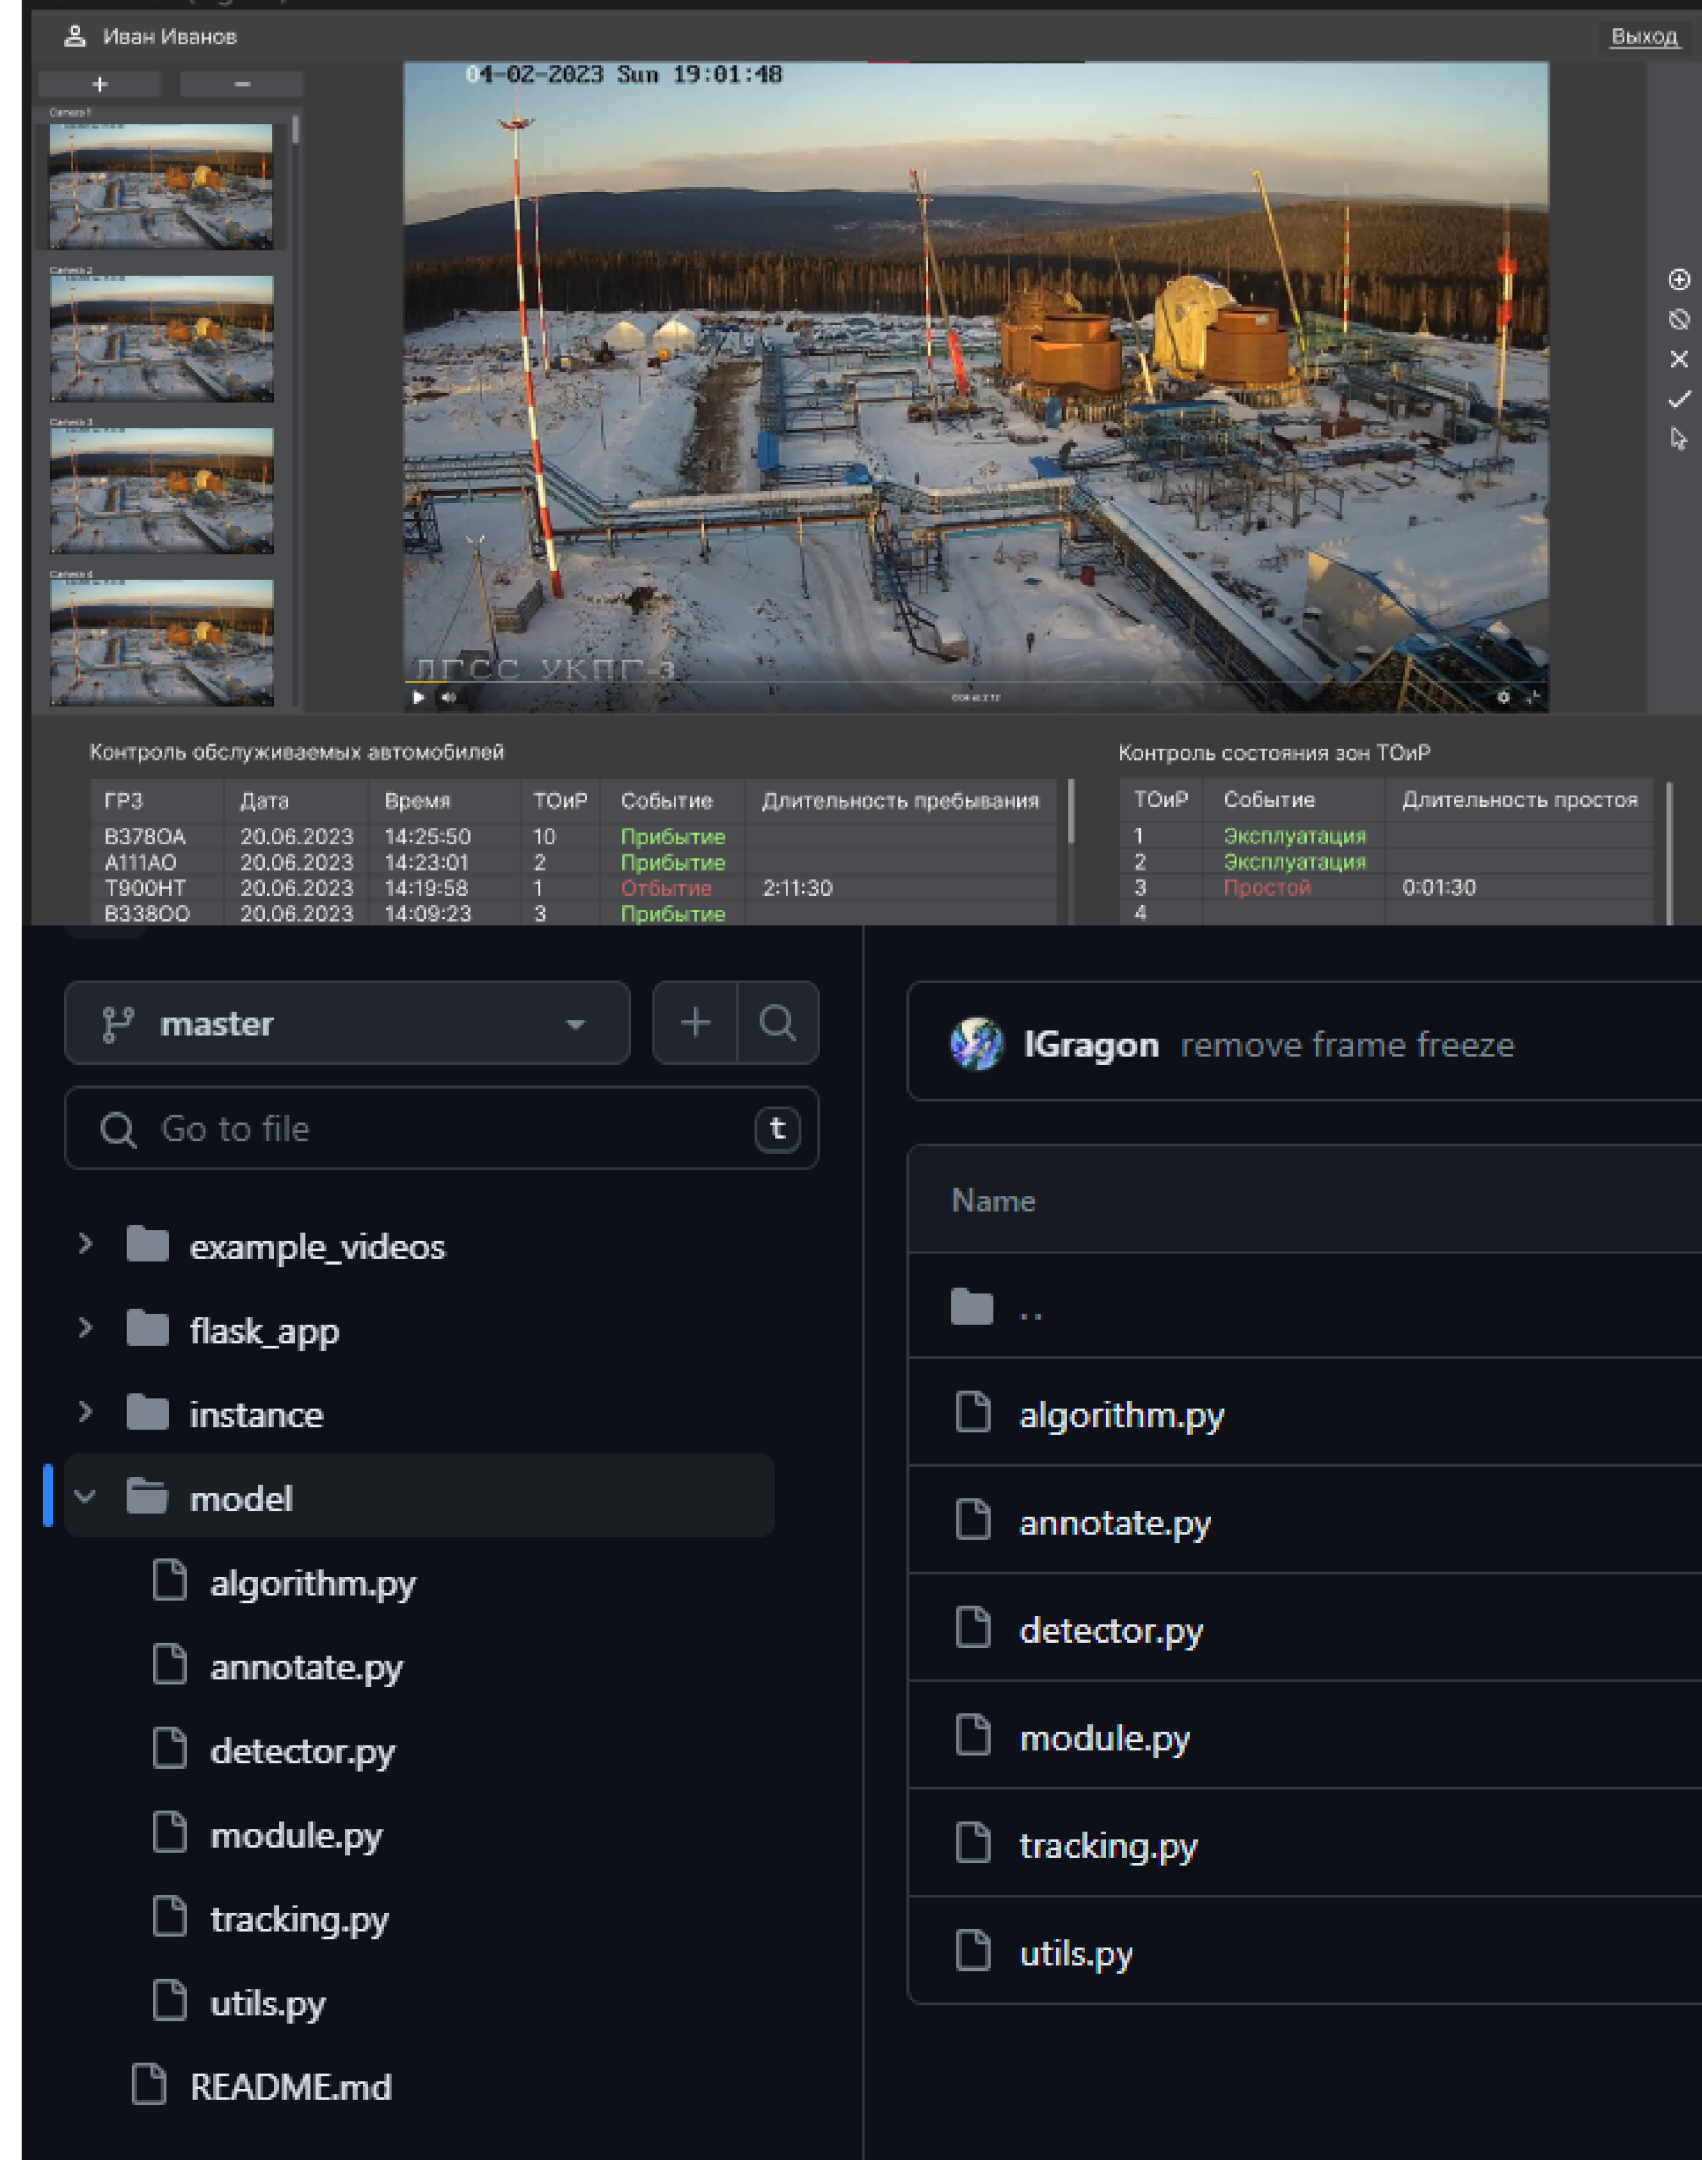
Иван Иванов

Выход

+ −

Camera 1

Camera 2

Camera 3

Camera 4

04-02-2023 Sun 19:01:48

ДГСС УКПГ-3

Контроль обслуживаемых автомобилей

| ГРЗ | Дата | Время | ТОиР | Событие | Длительность пребывания |
|---|---|---|---|---|---|
| В378ОА | 20.06.2023 | 14:25:50 | 10 | Прибытие | |
| А111АО | 20.06.2023 | 14:23:01 | 2 | Прибытие | |
| Т900НТ | 20.06.2023 | 14:19:58 | 1 | Отбытие | 2:11:30 |
| В338ОО | 20.06.2023 | 14:09:23 | 3 | Прибытие | |

Контроль состояния зон ТОиР

| ТОиР | Событие | Длительность простоя |
|---|---|---|
| 1 | Эксплуатация | |
| 2 | Эксплуатация | |
| 3 | Простой | 0:01:30 |
| 4 | | |

master

Go to file

t

example_videos
flask_app
instance
model
algorithm.py
annotate.py
detector.py
module.py
tracking.py
utils.py
README.md

IGragon remove frame freeze

Name

..
algorithm.py
annotate.py
detector.py
module.py
tracking.py
utils.py